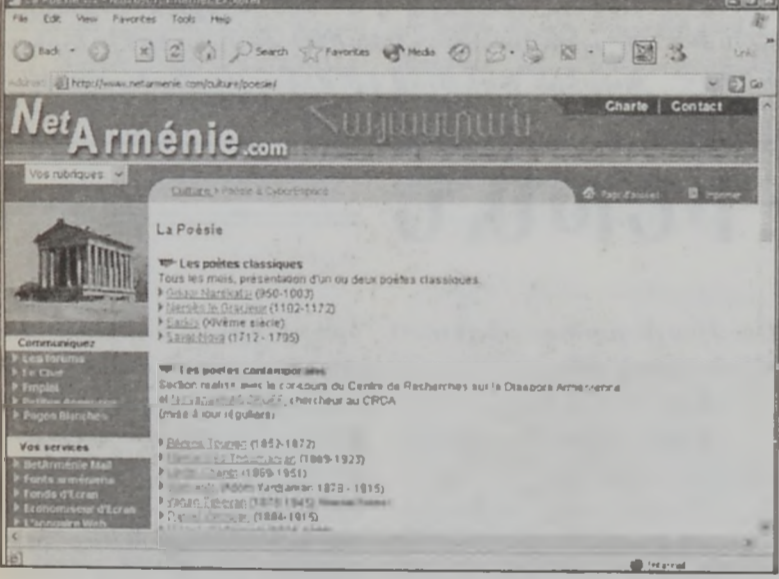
File Edit View Favorites Tools Help

Back Search Favorites Media

Address http://www.netarmenie.com/culture/poesie/

Go

NetArménie.com

Charte | Contact

Vos rubriques

Culture > Poésie & Cyberespace

Page d'accueil Imprimer

La Poésie

Les poètes classiques

Tous les mois, présentation d'un ou deux poètes classiques.

Grégoire Narek (950-1003)

Nersès le Gracieux (1102-1173)

Sayat (XIVème siècle)

Sayat-Nova (1712 - 1795)

Communiquez

Les forums

Le Chat

Emploi

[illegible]

Pages Blanches

Les poètes contemporains

Section réalisée avec le concours du Centre de Recherches sur la Diaspora Arménienne et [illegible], chercheur au CRDA

(mise à jour régulière)

Vos services

NetArménie Mail

Fonts arméniens

Fonds d'Ecran

Economiseur d'Ecran

L'annuaire Web

Bédros Tourian (1851-1872)

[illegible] (1869-1923)

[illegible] (1869-1951)

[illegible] Yardanian 1878 - 1915)

Vahan Tekeyan (1878-1945)

Daniel Varoujan (1884-1915)

Internet